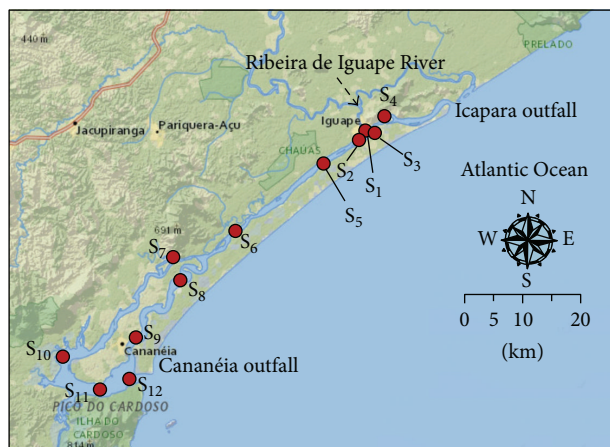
440 m
PRELADO
Ribeira de Iguape River
$S_4$
Icapara outfall
Jacupiranga
Pariquera-Açu
Iguape
CHAUÁS
$S_2$
$S_1$
$S_3$
$S_5$
Atlantic Ocean
N
W
E
S
691 m
$S_6$
$S_7$
$S_8$
$S_9$
0 5 10 20
(km)
$S_{10}$
Cananéia
Cananéia outfall
$S_{11}$
$S_{12}$
PICO DO CARDOSO
ILHA DO CARDOSO
814 m